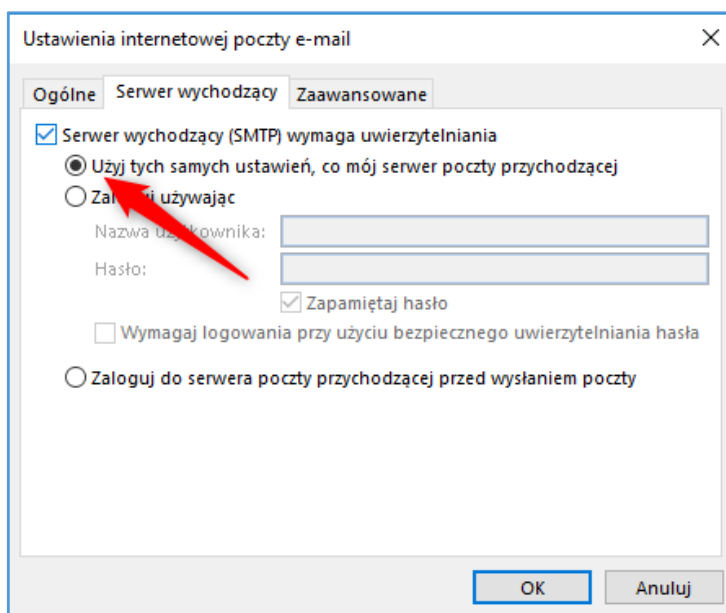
Ustawienia internetowej poczty e-mail

Ogólne | Serwer wychodzący | Zaawansowane

Serwer wychodzący (SMTP) wymaga uwierzytelniania

Użyj tych samych ustawień, co mój serwer poczty przychodzącej

Zal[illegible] używając

Nazwa u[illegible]kownika:

Hasło:

Zapamiętaj hasło

Wymagaj logowania przy użyciu bezpiecznego uwierzytelniania hasła

Zaloguj do serwera poczty przychodzącej przed wysłaniem poczty

OK

Anuluj